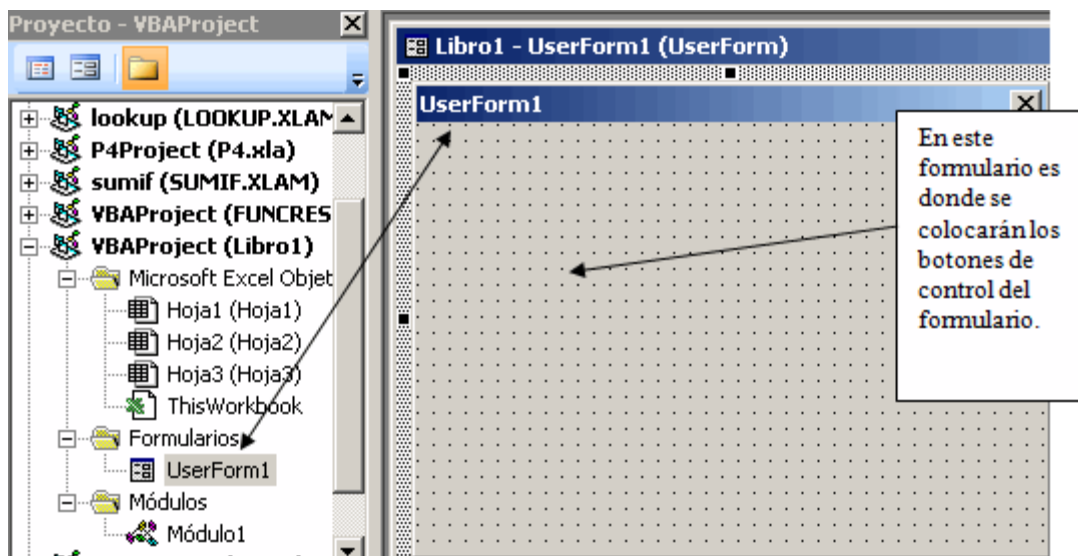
Proyecto - VBAProject

lookup (LOOKUP.XLAM
P4Project (P4.xla)
sumif (SUMIF.XLAM)
VBAProject (FUNCRES
VBAProject (Libro1)
Microsoft Excel Objet
Hoja1 (Hoja1)
Hoja2 (Hoja2)
Hoja3 (Hoja3)
ThisWorkbook
Formularios
UserForm1
Módulos
Módulo1

Libro1 - UserForm1 (UserForm)

UserForm1

En este formulario es donde se colocarán los botones de control del formulario.